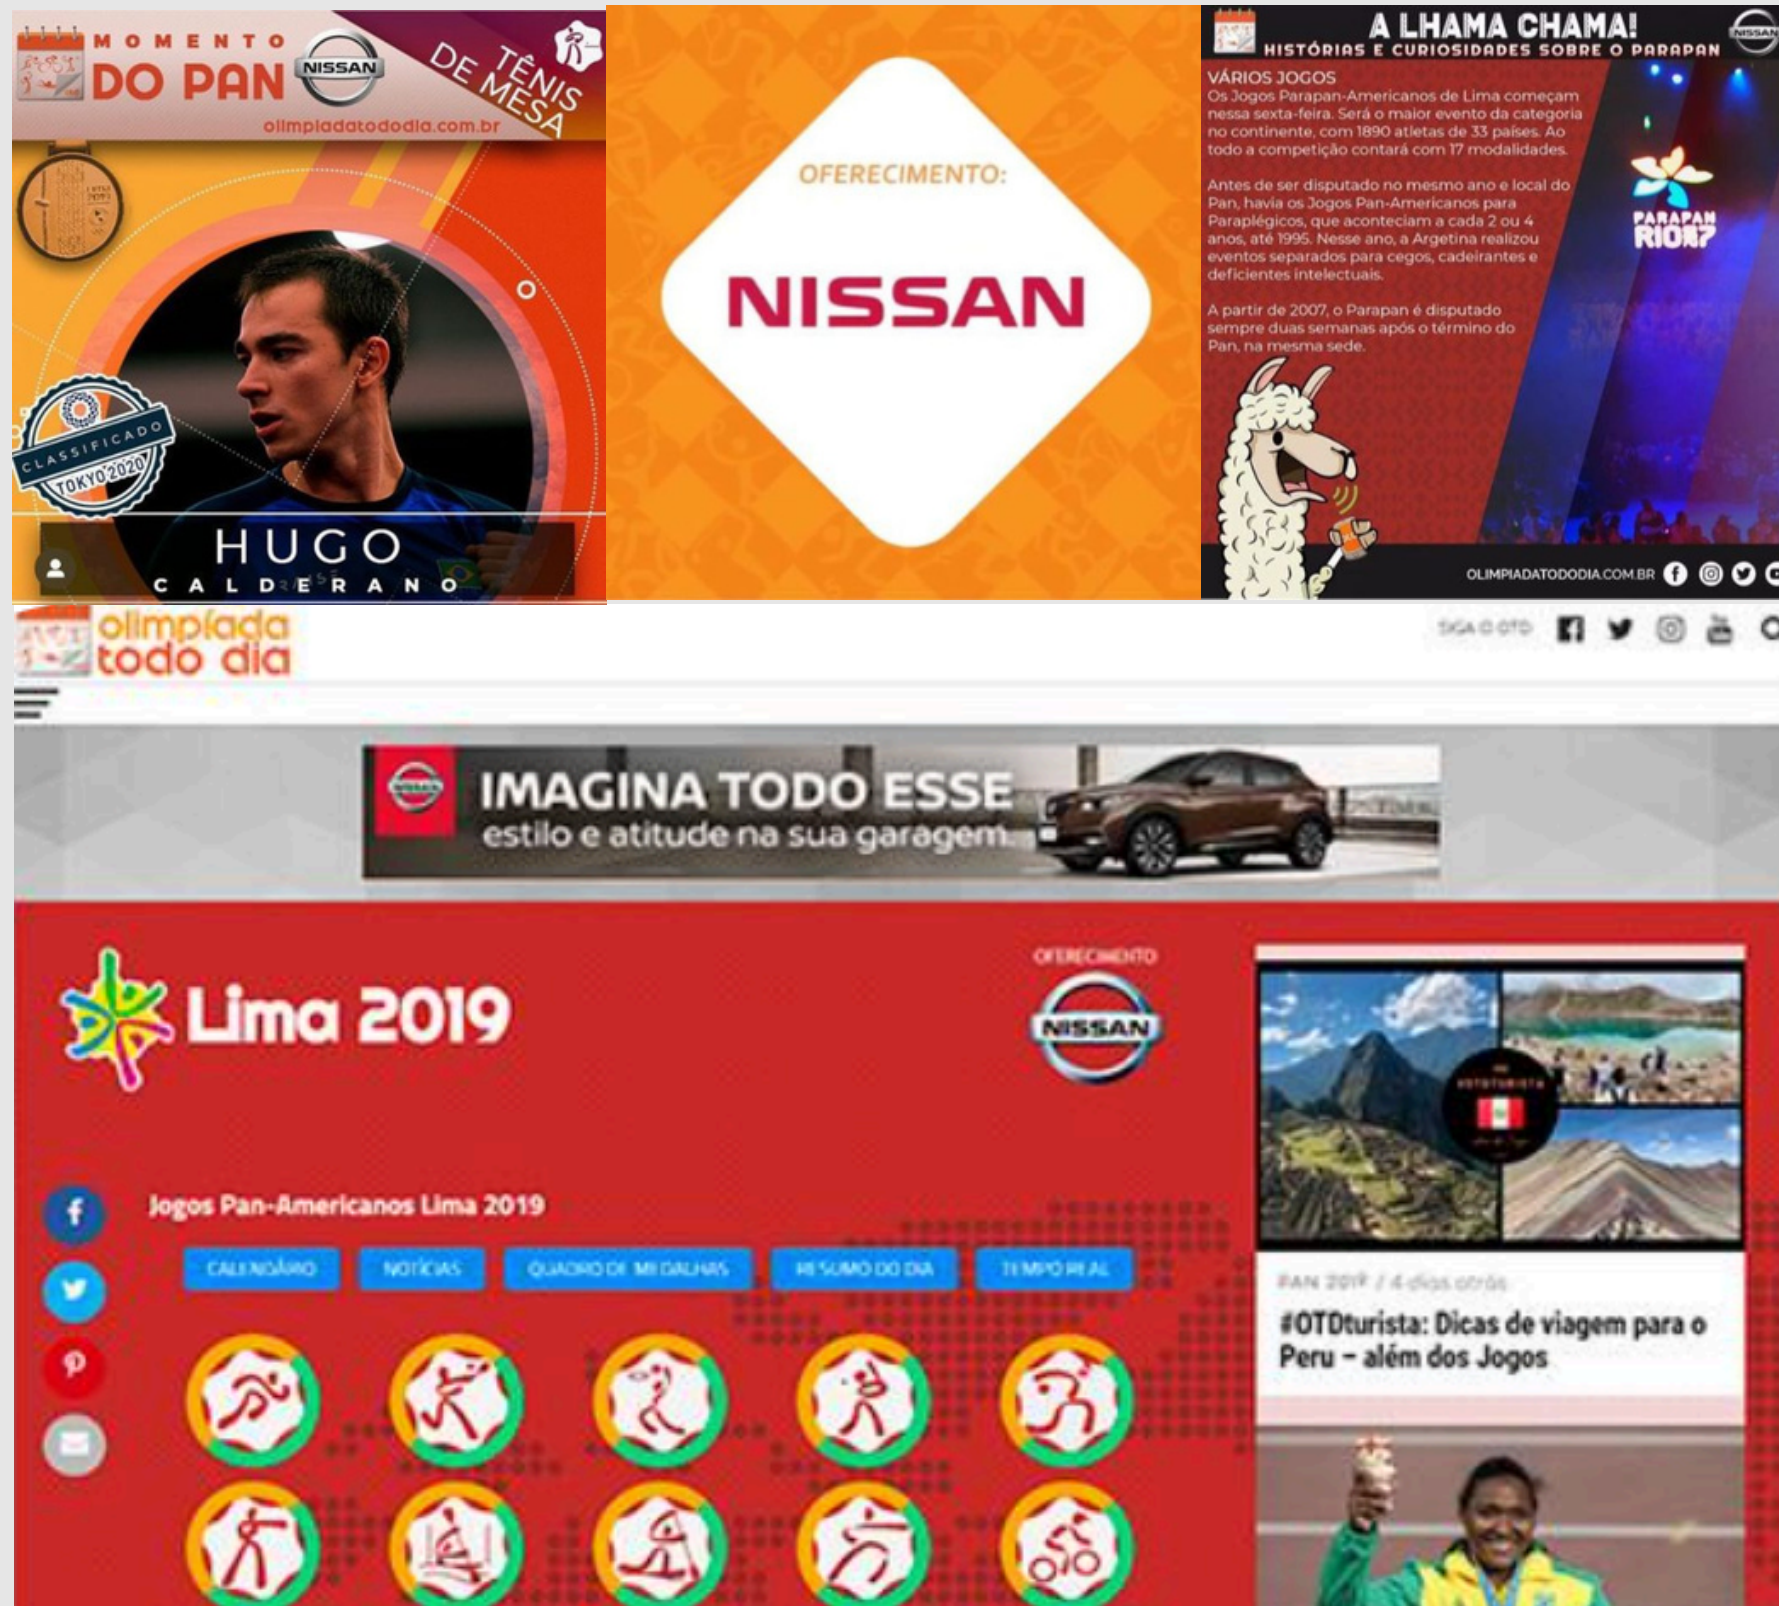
MOMENTO DO PAN NISSAN

TÊNIS DE MESA

olimpiadatododia.com.br

CLASSIFICADO TOKYO 2020

HUGO
CALDERANO

OFERECIMENTO:

NISSAN

A LHAMA CHAMA!
HISTÓRIAS E CURIOSIDADES SOBRE O PARAPAN

NISSAN

VÁRIOS JOGOS
Os Jogos Parapan-Americanos de Lima começam nessa sexta-feira. Será o maior evento da categoria no continente, com 1890 atletas de 33 países. Ao todo a competição contará com 17 modalidades.

Antes de ser disputado no mesmo ano e local do Pan, havia os Jogos Pan-Americanos para Paraplégicos, que aconteciam a cada 2 ou 4 anos, até 1995. Nesse ano, a Argetina realizou eventos separados para cegos, cadeirantes e deficientes intelectuais.

A partir de 2007, o Parapan é disputado sempre duas semanas após o término do Pan, na mesma sede.

PARAPAN RIO 2007

OLIMPIADATODODIA.COM.BR

olimpíada todo dia

SIGA O OTD

NISSAN
IMAGINA TODO ESSE
estilo e atitude na sua garagem.

Lima 2019

OFERECIMENTO
NISSAN

Jogos Pan-Americanos Lima 2019

CALENDÁRIO NOTÍCIAS QUADRO DE MEDALHAS RESUMO DO DIA TEMPO REAL

PAN 2019 / 4 dias atrás

#OTDturista: Dicas de viagem para o Peru – além dos Jogos